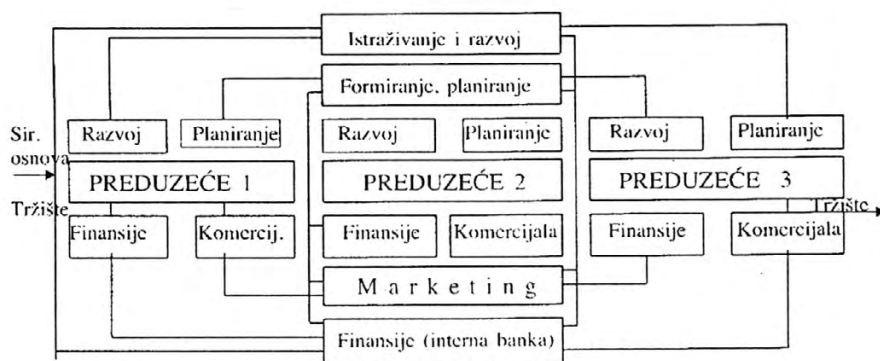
Istraživanje i razvoj

Formiranje, planiranje

Sir. osnova

Razvoj

Planiranje

Razvoj

Planiranje

Razvoj

Planiranje

PREDUZEĆE 1

PREDUZEĆE 2

PREDUZEĆE 3

Tržište

Tržište

Finansije

Komercij.

Finansije

Komercijala

Finansije

Komercijala

M a r k e t i n g

Finansije (interna banka)